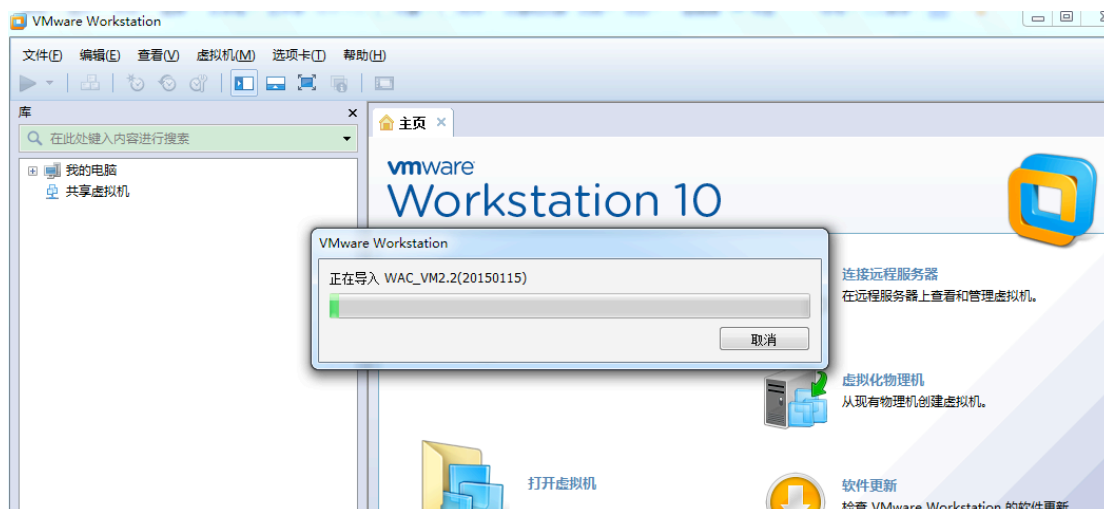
VMware Workstation

文件(F) 编辑(E) 查看(V) 虚拟机(M) 选项卡(T) 帮助(H)

库

在此处键入内容进行搜索

我的电脑
共享虚拟机

主页

vmware
Workstation 10

VMware Workstation

正在导入 WAC_VM2.2(20150115)

取消

连接远程服务器
在远程服务器上查看和管理虚拟机。

虚拟化物理机
从现有物理机创建虚拟机。

打开虚拟机

软件更新
检查 VMware Workstation 的软件更新